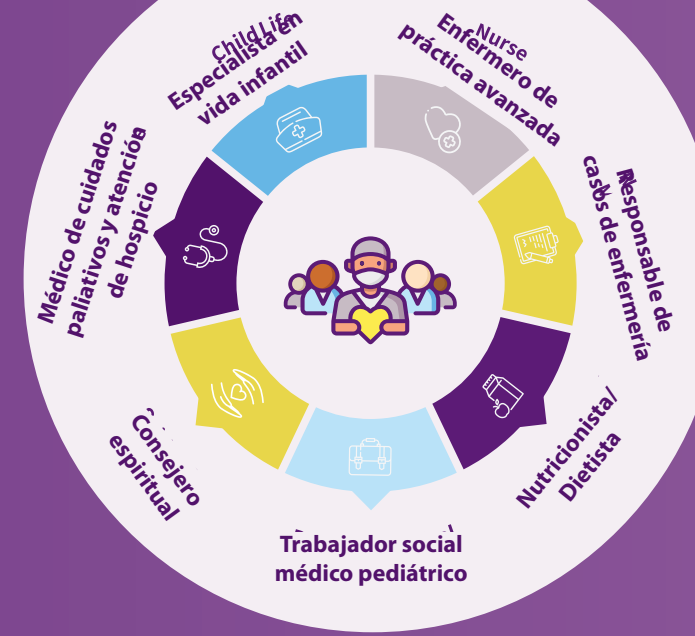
Child Life
Especialista en vida infantil

Nurse
Enfermero de práctica avanzada

Responsable de casos de enfermería

Nutricionista/ Dietista

Trabajador social médico pediátrico

Consejero espiritual

Médico de cuidados paliativos y atención de hospicio